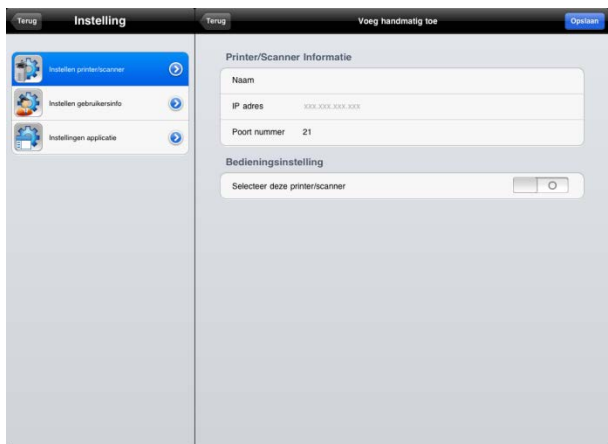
Terug

Instelling

Instellen printer/scanner

Instellen gebruikersinfo

Instellingen applicatie

Terug

Voeg handmatig toe

Opslaan

Printer/Scanner Informatie

Naam

IP adres xxx.xxx.xxx.xxx

Poort nummer 21

Bedieningsinstelling

Selecteer deze printer/scanner